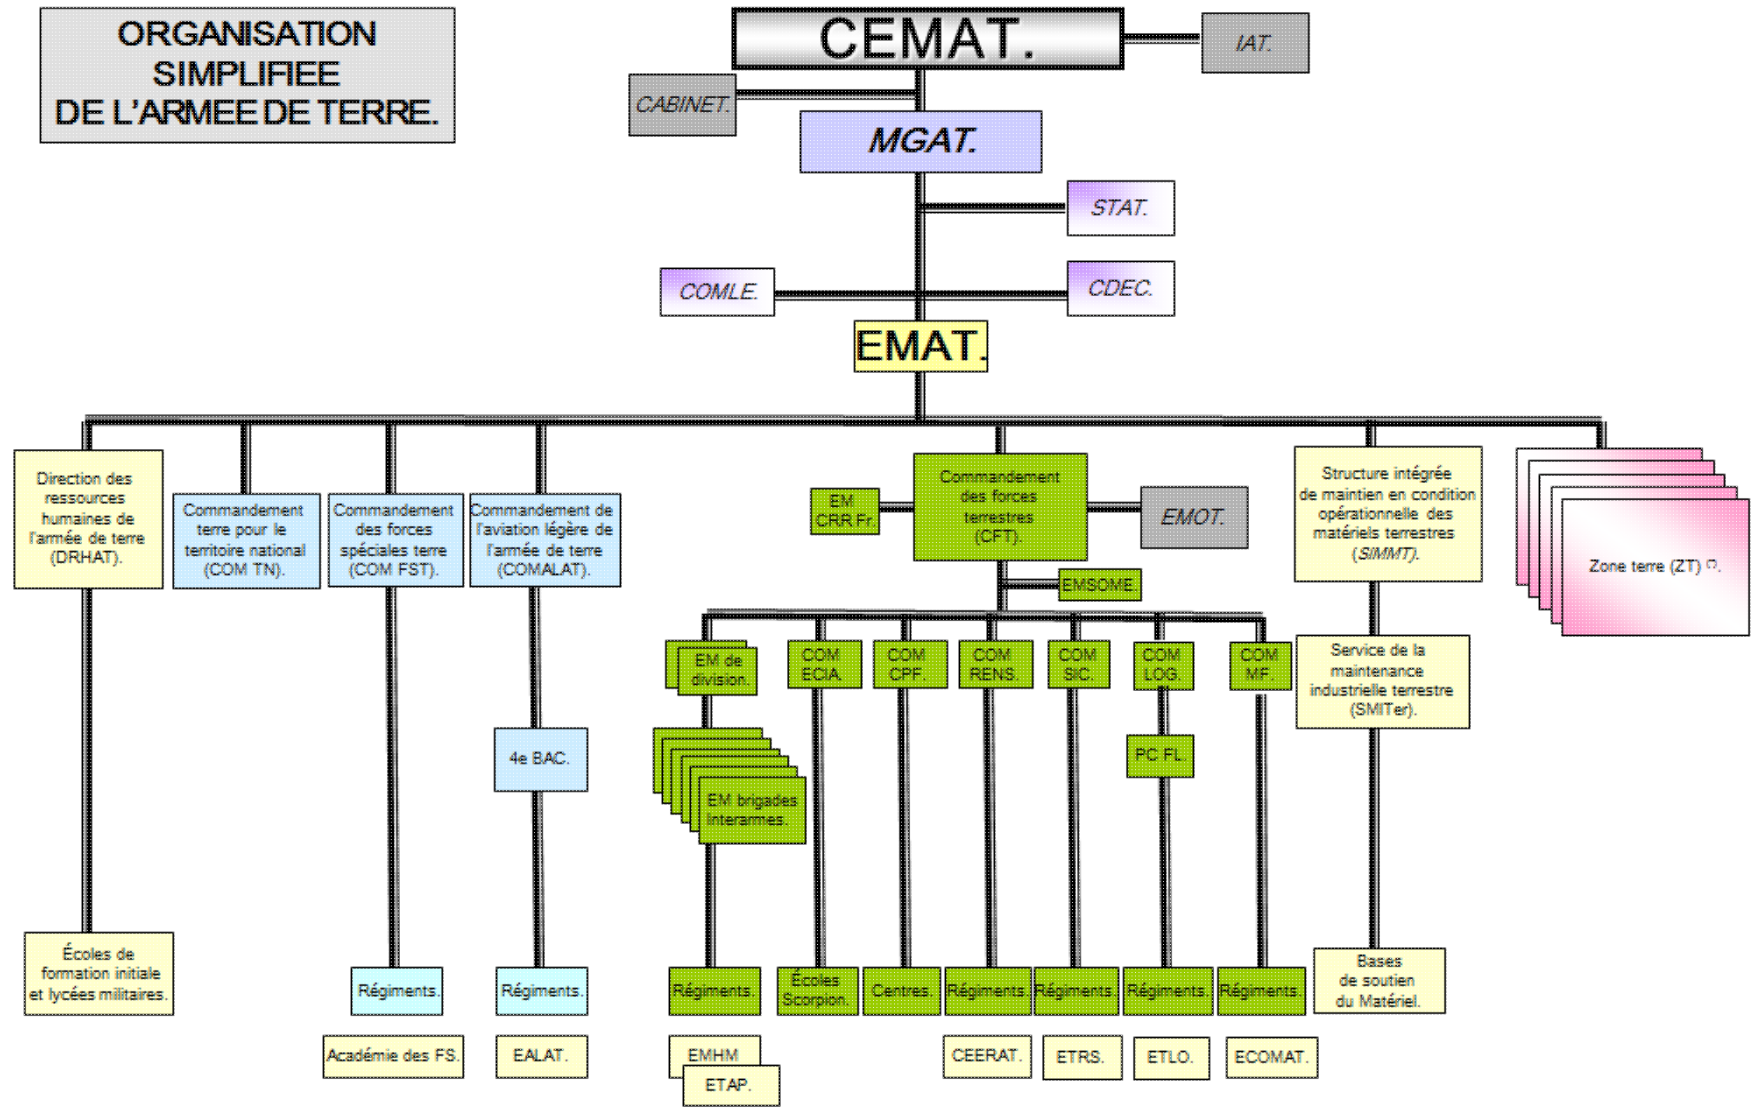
ORGANISATION SIMPLIFIEE DE L'ARMEE DE TERRE.

CEMAT.

IAT.

CABINET.

MGAT.

STAT.

COMLE.

CDEC.

EMAT.

Direction des ressources humaines de l'armée de terre (DRHAT).

Commandement terre pour le territoire national (COM TN).

Commandement des forces spéciales terre (COM FST).

Commandement de l'aviation légère de l'armée de terre (COMALAT).

EM CRR Fr.

Commandement des forces terrestres (CFT).

EMOT.

Structure intégrée de maintien en condition opérationnelle des matériels terrestres (SIMMT).

Zone terre (ZT) ⁽¹⁾.

EMSOME.

EM de division.

COM ECIA.

COM CPF.

COM RENS.

COM SIC.

COM LOG.

COM MF.

Service de la maintenance industrielle terrestre (SMITer).

4e BAC.

PC FL.

EM brigades interarmes.

Écoles de formation initiale et lycées militaires.

Régiments.

Régiments.

Régiments.

Écoles Scorpion.

Centres.

Régiments.

Régiments.

Régiments.

Régiments.

Bases de soutien du Matériel.

Académie des FS.

EALAT.

EMHM

ETAP.

CEERAT.

ETRS.

ETLO.

ECOMAT.